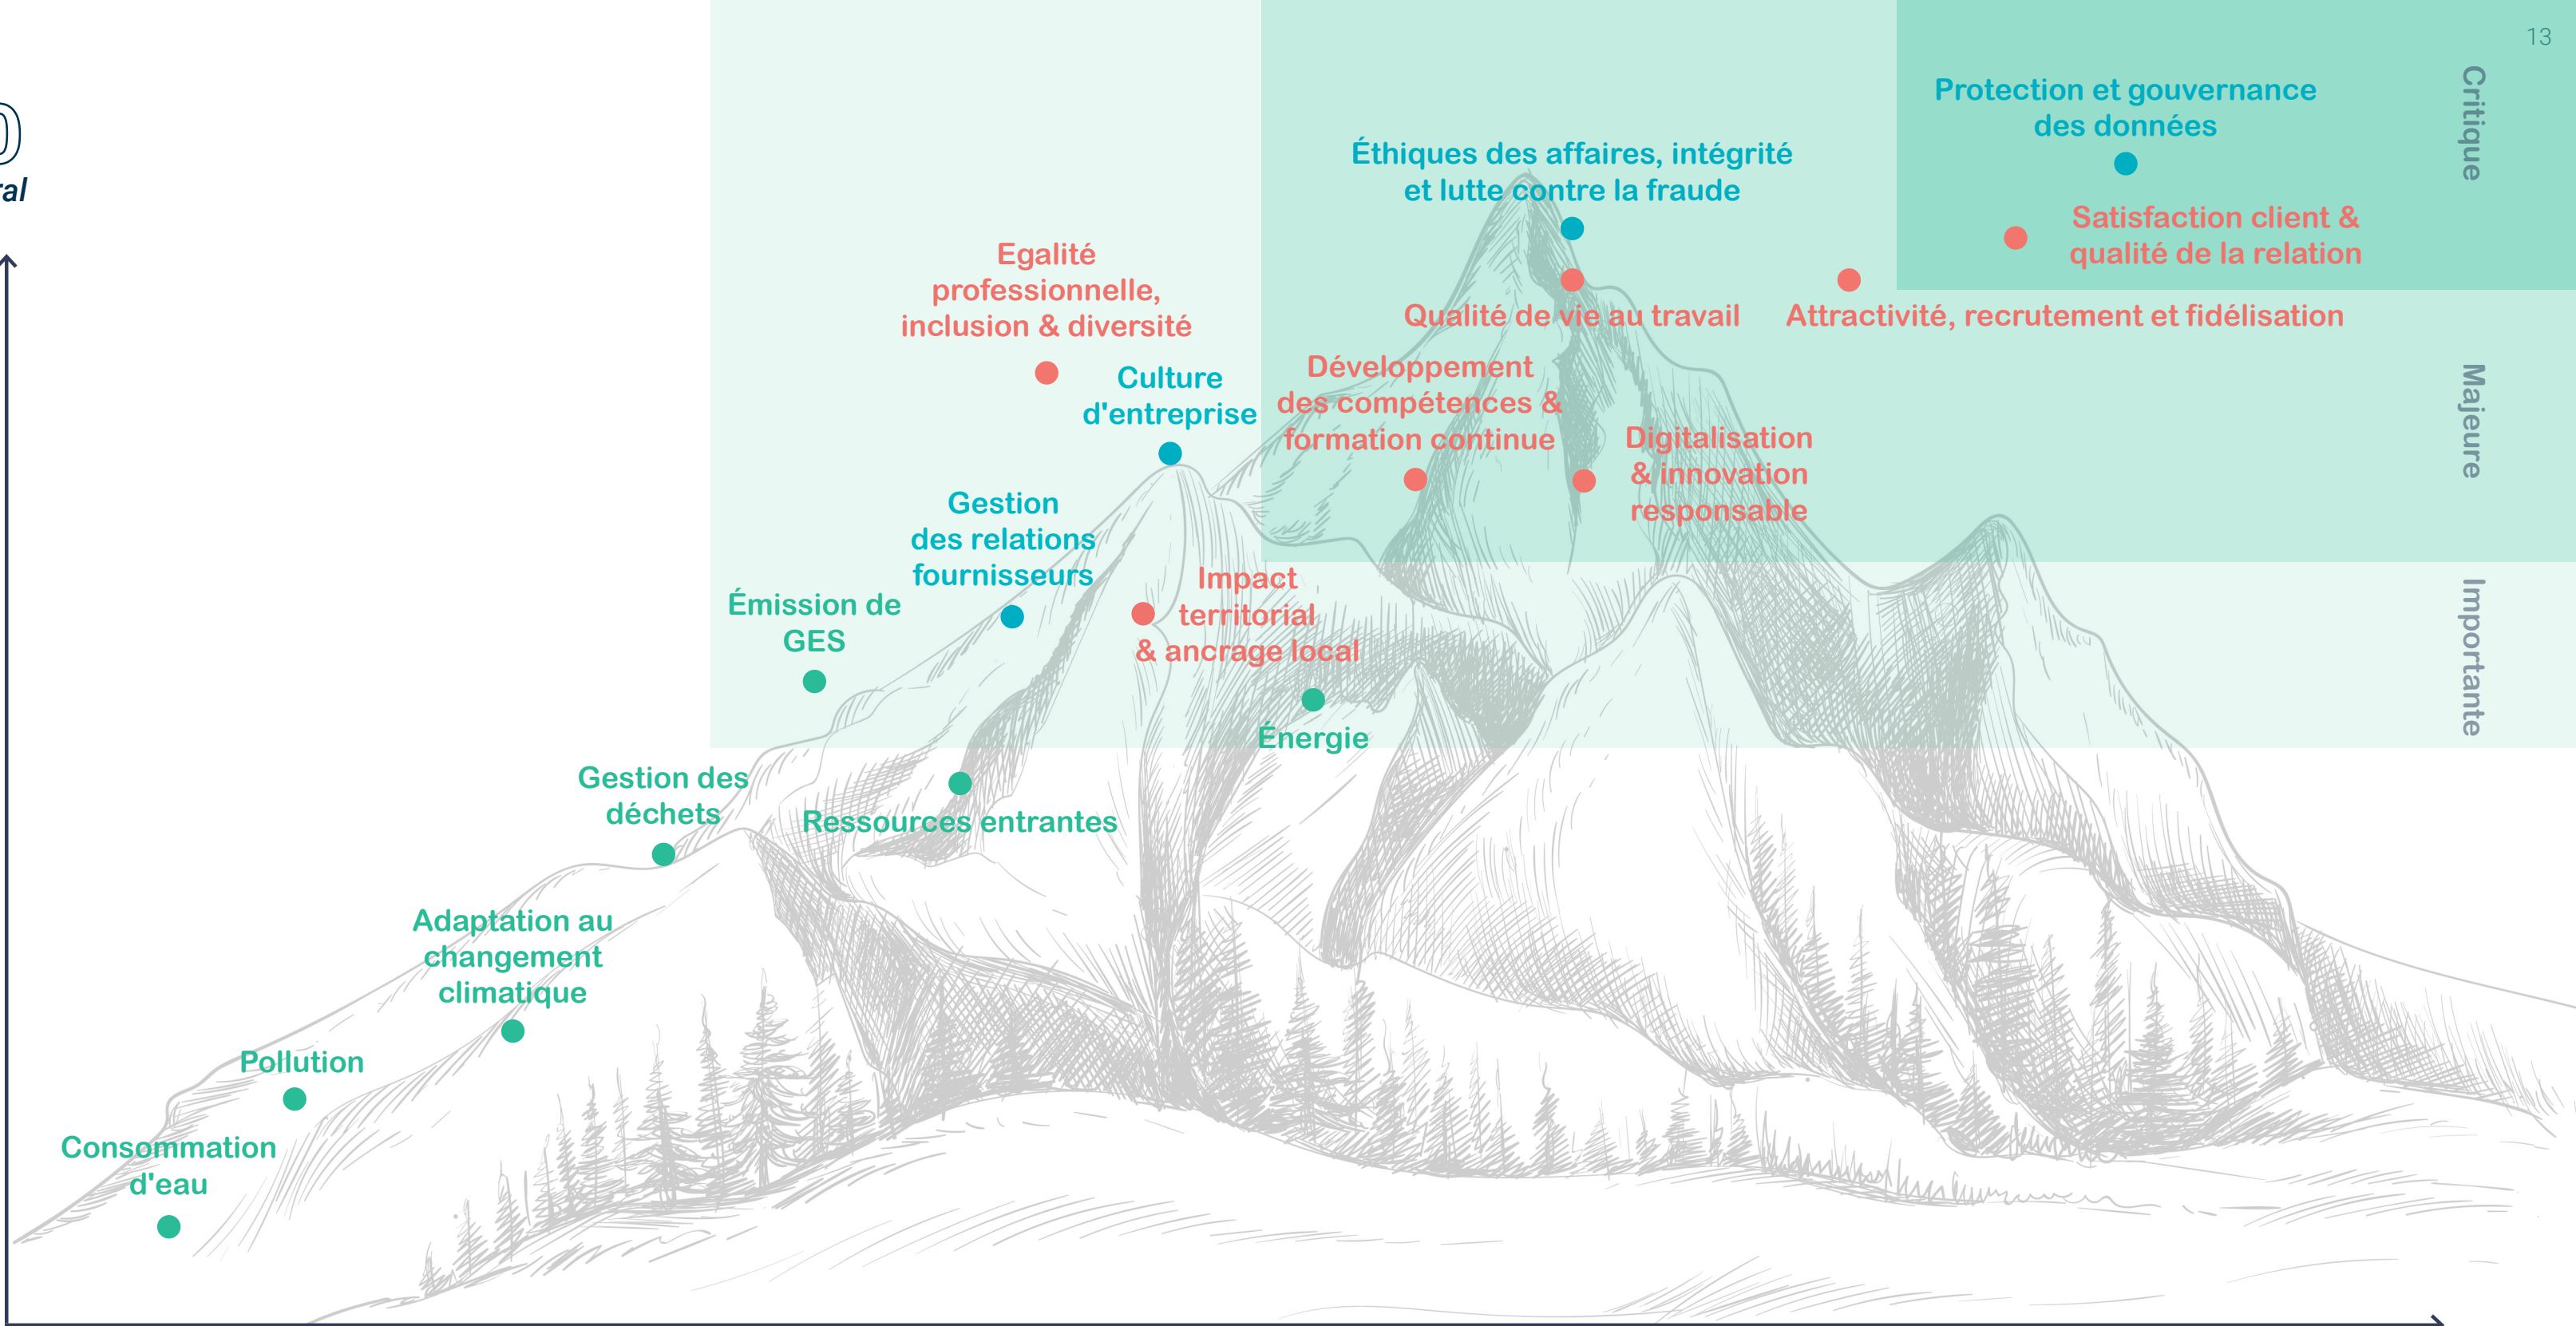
13

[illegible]
ral

Critique

Protection et gouvernance des données

Éthiques des affaires, intégrité et lutte contre la fraude

Satisfaction client & qualité de la relation

Egalité professionnelle, inclusion & diversité

Qualité de vie au travail

Attractivité, recrutement et fidélisation

Majeure

Culture d'entreprise

Développement des compétences & formation continue

Digitalisation & innovation responsable

Gestion des relations fournisseurs

Importante

Émission de GES

Impact territorial & ancrage local

Énergie

Gestion des déchets

Ressources entrantes

Adaptation au changement climatique

Pollution

Consommation d'eau